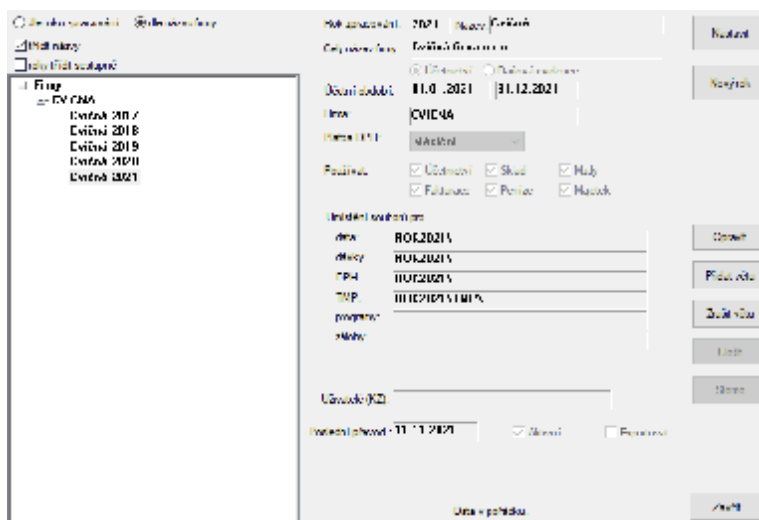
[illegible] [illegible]
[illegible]
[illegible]
Firmy
CVICNA
Cvičná 2017
Cvičná 2018
Cvičná 2019
Cvičná 2020
Cvičná 2021

Rok zpracování 2021 Název Cvičná
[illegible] Cvičná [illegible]
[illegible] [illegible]
Účetní období 01.01.2021 31.12.2021
Firma CVICNA
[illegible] aktivní
Podčlení Účetnictví Sklad Mzdy
Fakturace Pokladna Majetek
Umístění souborů pro
data ROK2021\
doklady ROK2021\
DPH ROK2021\
TMP ROK2021\TMP\
program
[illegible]
Účtovník (KZ)
Poslední převod 11.11.2021 Aktivní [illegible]
Data + pohledávky
Nastavit
Nový rok
Opravit
Přidat větu
Zrušit větu
Uložit
Storno
Zavřít